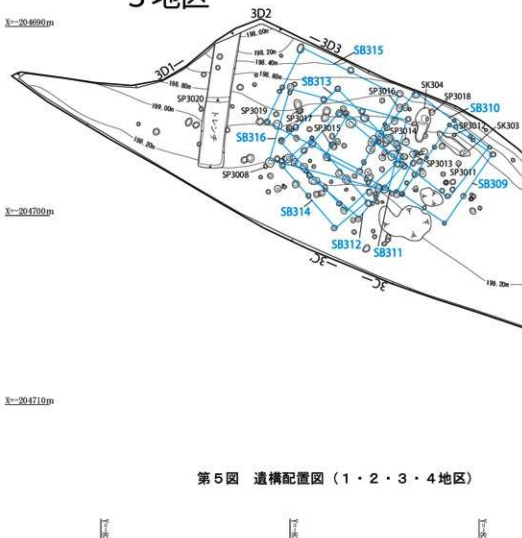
3地区

X=-204690m

3D2

198.00m

198.20m

198.40m

3D3

SB315

3D1

198.80m

198.60m

SB313

SP3016

SK304

SP3018

SP3020

SP3019

SB310

199.00m

SP3017

SP3012

SK303

トレンチ

SP3015

SP3014

199.20m

SB316

SP3013

SP3008

SP3011

SB309

X=-204700m

SB314

SB312

SB311

3C

3C

199.20m

X=-204710m

第5図　遺構配置図（1・2・3・4地区）